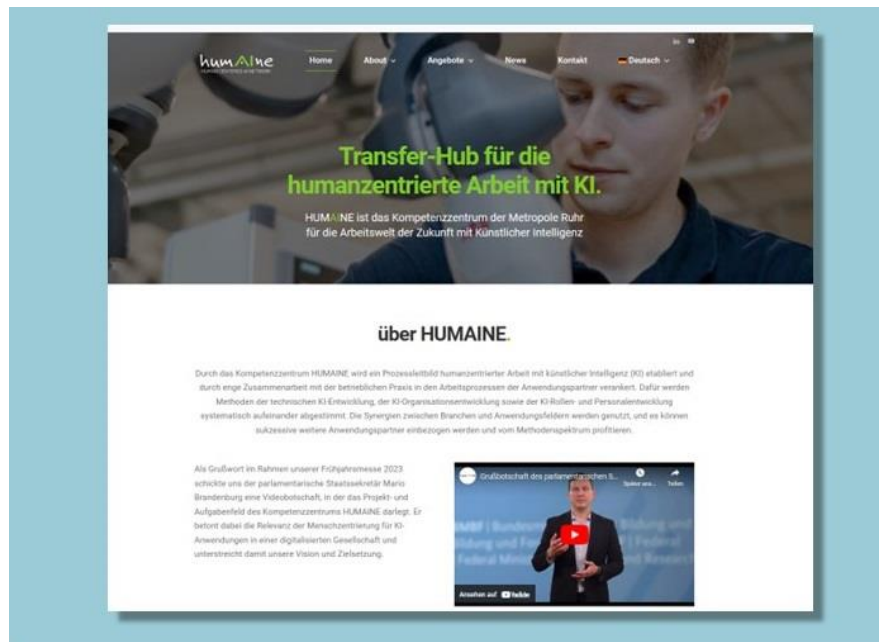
humAIne
HUMAN-ZENTRIERTE KI-NETZWERK

Home About Angebote News Kontakt Deutsch

Transfer-Hub für die humanzentrierte Arbeit mit KI.

HUMAINE ist das Kompetenzzentrum der Metropole Ruhr für die Arbeitswelt der Zukunft mit Künstlicher Intelligenz

über HUMAINE.

Durch das Kompetenzzentrum HUMAINE wird ein Prozessleitbild humanzentrierter Arbeit mit künstlicher Intelligenz (KI) etabliert und durch enge Zusammenarbeit mit der betrieblichen Praxis in den Arbeitsprozessen der Anwendungspartner verankert. Dafür werden Methoden der technischen KI-Entwicklung, der KI-Organisationsentwicklung sowie der KI-Rollen- und Personalentwicklung systematisch aufeinander abgestimmt. Die Synergien zwischen Branchen und Anwendungsfeldern werden genutzt, und es können sukzessive weitere Anwendungspartner einbezogen werden und vom Methodenspektrum profitieren.

Als Grußwort im Rahmen unserer Frühjahrsmesse 2023 schickte uns der parlamentarische Staatssekretär Mario Brandenburg eine Videobotschaft, in der das Projekt- und Aufgabenfeld des Kompetenzzentrums HUMAINE darlegt. Er betont dabei die Relevanz der Menschzentrierung für KI-Anwendungen in einer digitalisierten Gesellschaft und unterstreicht damit unsere Vision und Zielsetzung.

Grußbotschaft des parlamentarischen S...
Später ans... Teilen
BMBF | Bundesministerium für Bildung und Forschung | Federal Ministry of Education and Research
Ansehen auf YouTube